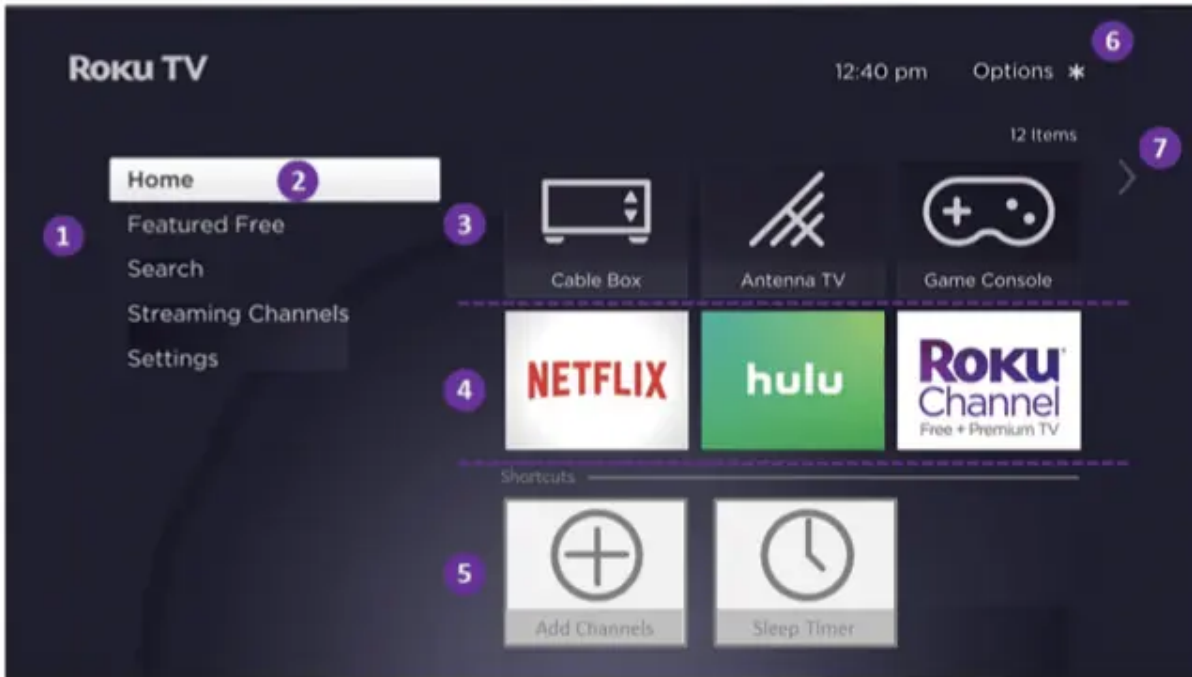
Roku TV

12:40 pm Options ✱ 6

12 Items 7

1

Home 2
Featured Free
Search
Streaming Channels
Settings

3

Cable Box
Antenna TV
Game Console

4

NETFLIX
hulu
Roku Channel Free + Premium TV

Shortcuts

5

Add Channels
Sleep Timer